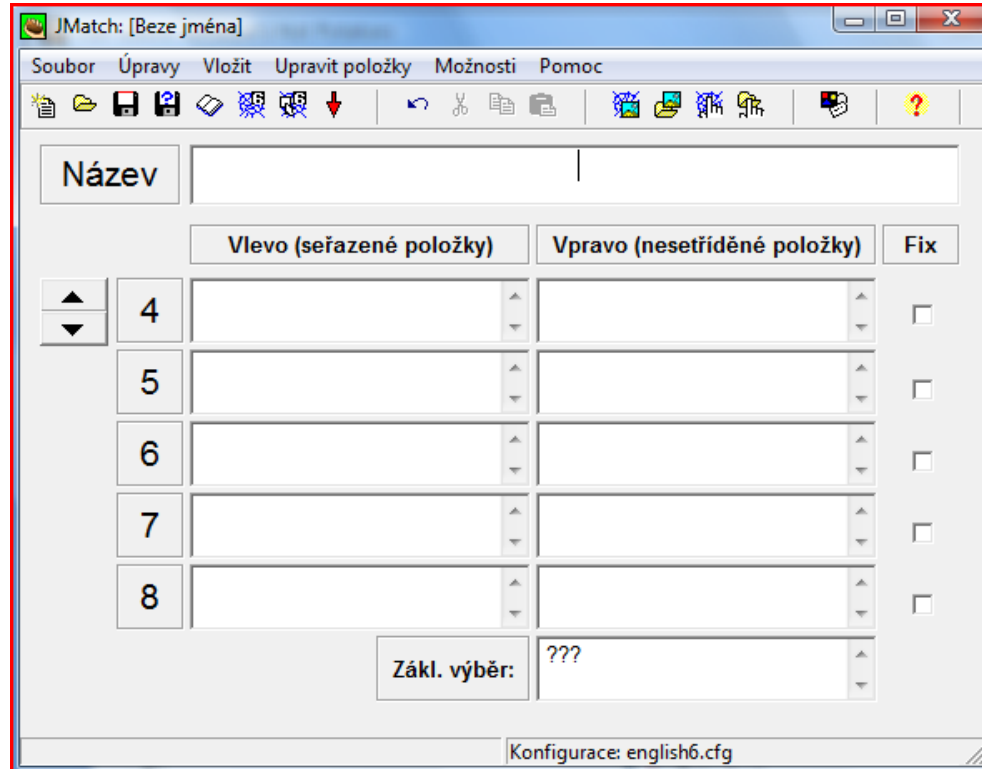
JMatch: [Beze jména]

Soubor Úpravy Vložit Upravit položky Možnosti Pomoc

Název

Vlevo (seřazené položky)

Vpravo (nesetříděné položky)

Fix

4

5

6

7

8

Zákl. výběr:

???

Konfigurace: english6.cfg